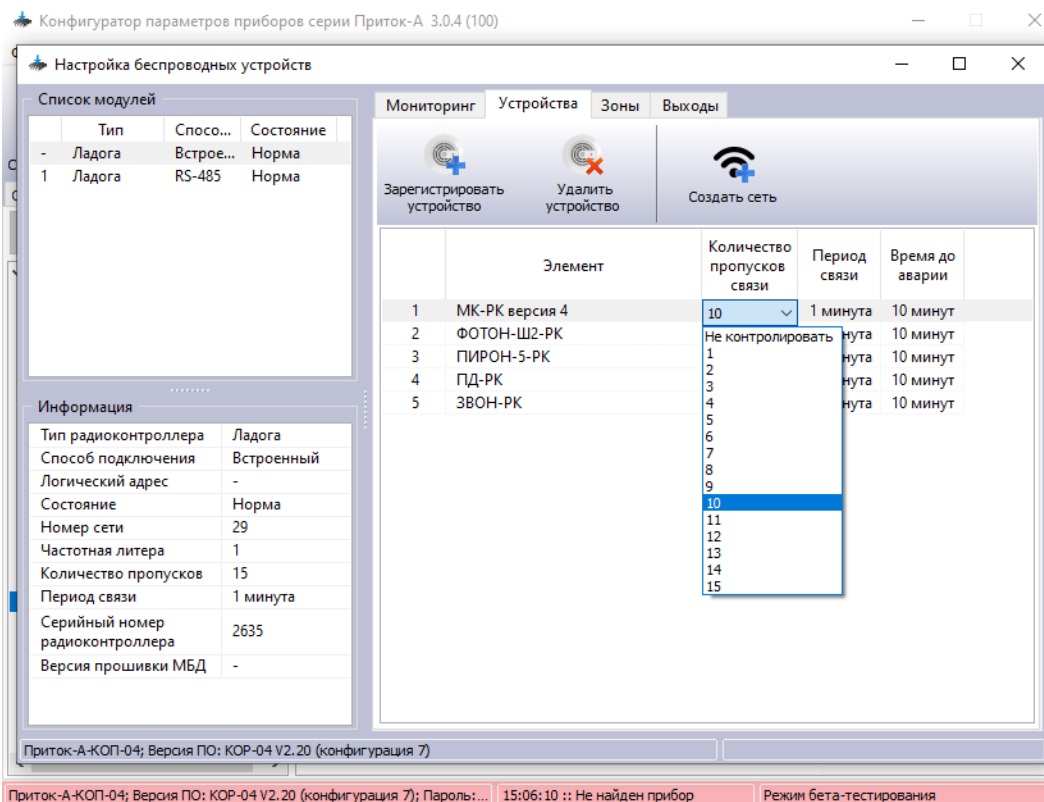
Конфигуратор параметров приборов серии Приток-А 3.0.4 (100)

Настройка беспроводных устройств

Список модулей

| | Тип | Спосо... | Состояние |
|---|---|---|---|
| - | Ладога | Встрое... | Норма |
| 1 | Ладога | RS-485 | Норма |

Информация

| | |
|---|---|
| Тип радиоконтроллера | Ладога |
| Способ подключения | Встроенный |
| Логический адрес | - |
| Состояние | Норма |
| Номер сети | 29 |
| Частотная литера | 1 |
| Количество пропусков | 15 |
| Период связи | 1 минута |
| Серийный номер радиоконтроллера | 2635 |
| Версия прошивки МБД | - |

Мониторинг | Устройства | Зоны | Выходы

Зарегистрировать устройство
Удалить устройство
Создать сеть

| | Элемент | Количество пропусков связи | Период связи | Время до аварии |
|---|---|---|---|---|
| 1 | МК-РК версия 4 | 10 | 1 минута | 10 минут |
| 2 | ФОТОН-Ш2-РК | | нута | 10 минут |
| 3 | ПИРОН-5-РК | | нута | 10 минут |
| 4 | ПД-РК | | нута | 10 минут |
| 5 | ЗВОН-РК | | нута | 10 минут |

Не контролировать
1
2
3
4
5
6
7
8
9
10
11
12
13
14
15

Приток-А-КОП-04; Версия ПО: КОР-04 V2.20 (конфигурация 7)

Приток-А-КОП-04; Версия ПО: КОР-04 V2.20 (конфигурация 7); Пароль:... | 15:06:10 :: Не найден прибор | Режим бета-тестирования